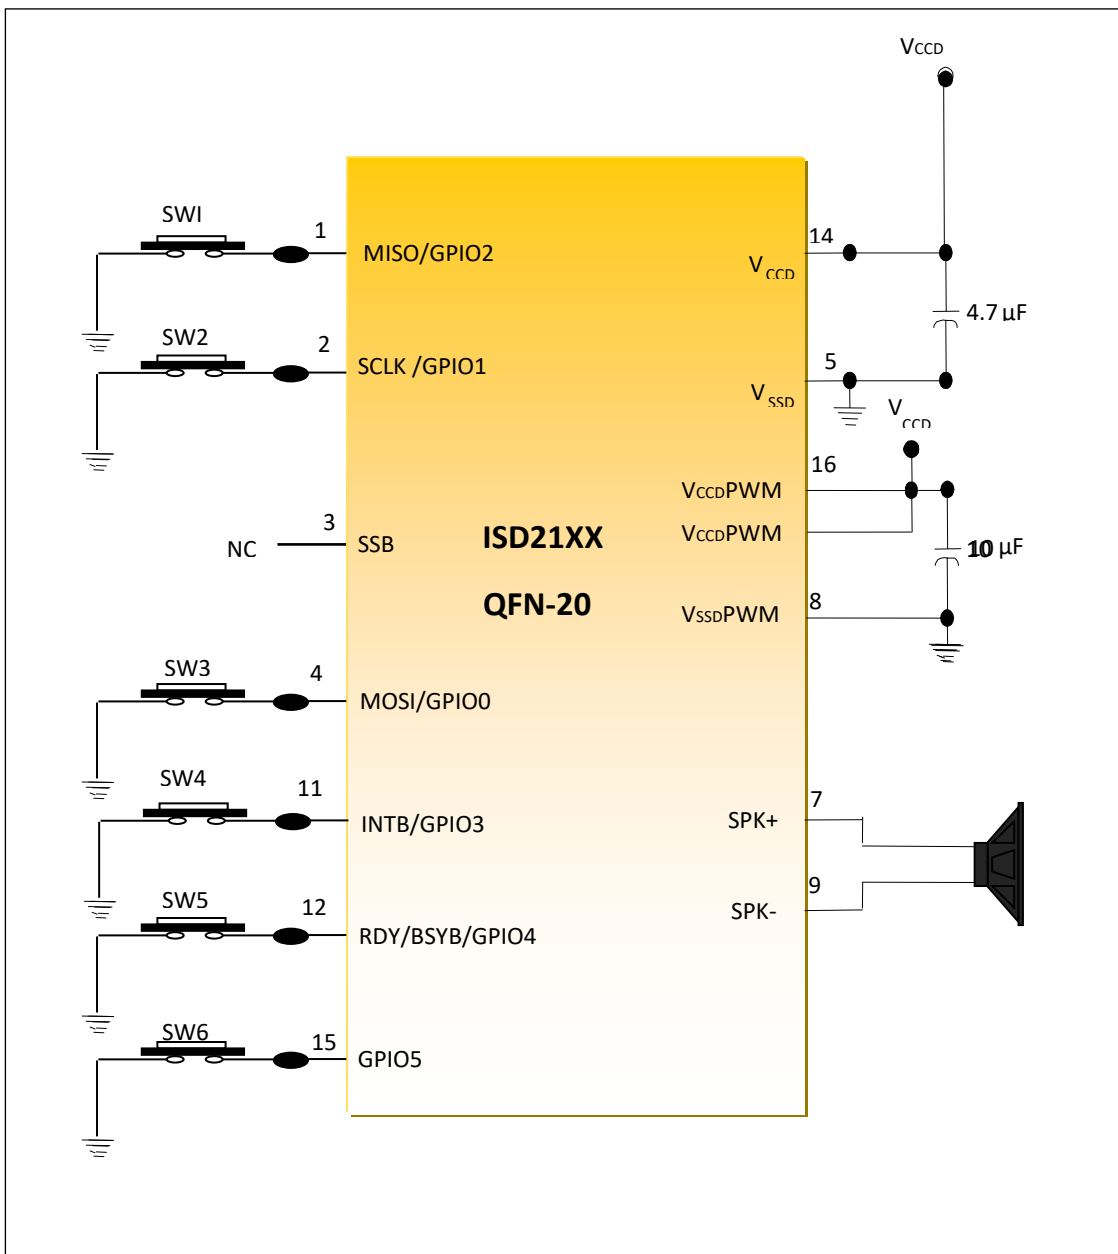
VCCD

SWI
1
MISO/GPIO2

14
VCCD

4.7 µF

SW2
2
SCLK /GPIO1

5
VSSD

VCCD

16
VCCDPWM

3
NC
SSB

ISD21XX

VCCDPWM

10 µF

QFN-20

8
VSSDPWM

SW3
4
MOSI/GPIO0

SW4
11
INTB/GPIO3

7
SPK+

9
SW5
12
RDY/BSYB/GPIO4

SPK-

SW6
15
GPIO5